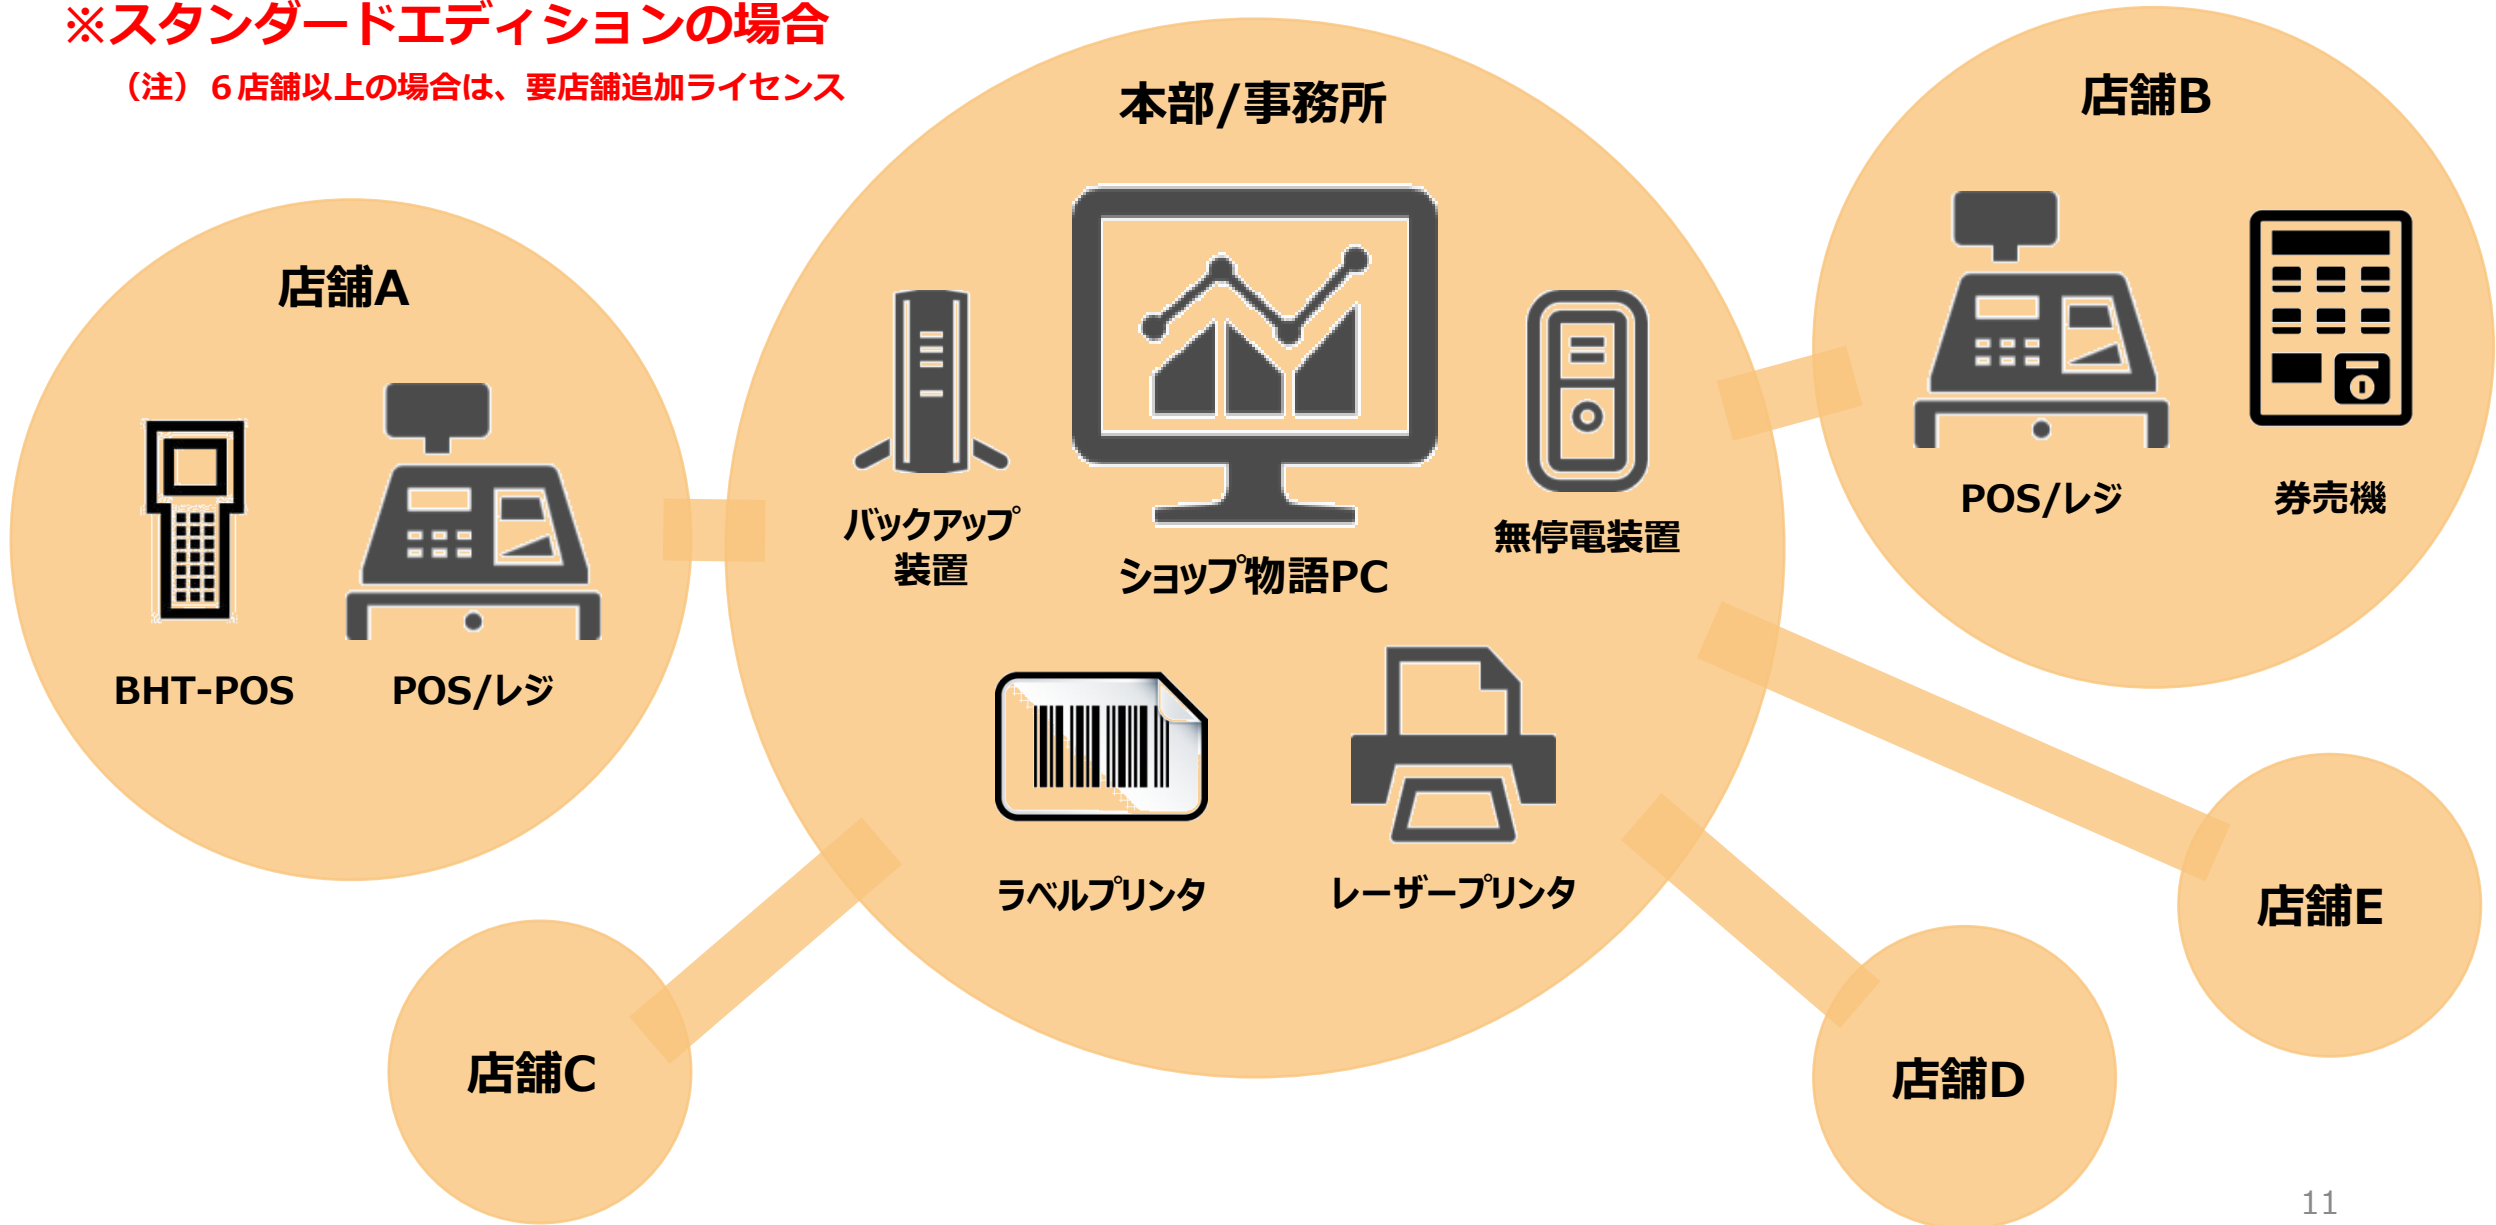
※スタンダードエディションの場合

（注）６店舗以上の場合は、要店舗追加ライセンス

本部/事務所

バックアップ装置

ショップ物語PC

無停電装置

ラベルプリンタ

レーザープリンタ

店舗A

BHT-POS

POS/レジ

店舗B

POS/レジ

券売機

店舗C

店舗D

店舗E

11